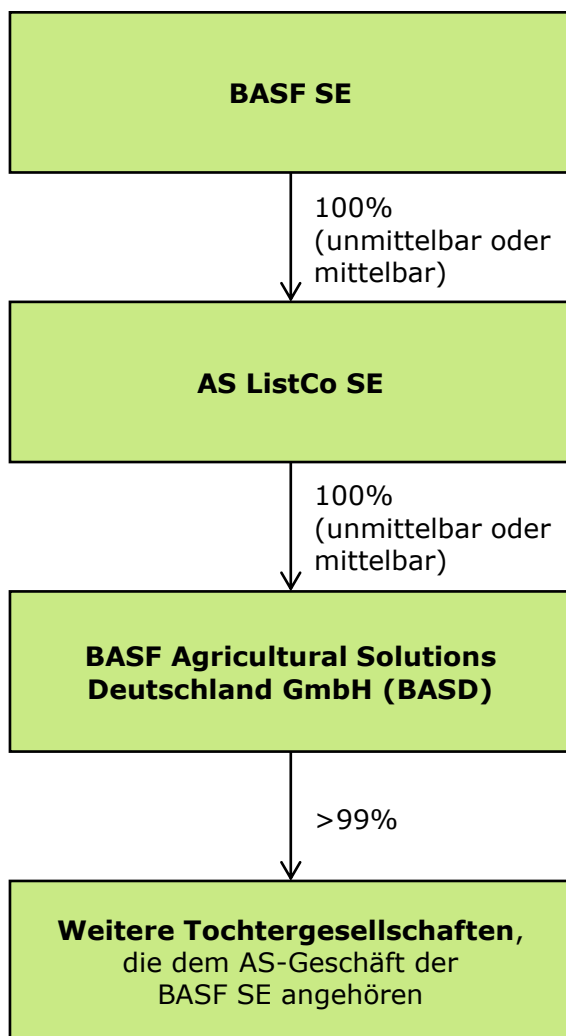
BASF SE

100%
(unmittelbar oder mittelbar)

AS ListCo SE

100%
(unmittelbar oder mittelbar)

BASF Agricultural Solutions Deutschland GmbH (BASD)

>99%

Weitere Tochtergesellschaften, die dem AS-Geschäft der BASF SE angehören